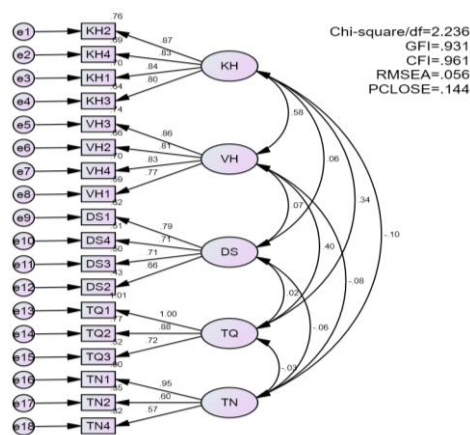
Chi-square/df=2.236
GFI=.931
CFI=.961
RMSEA=.056
PCLOSE=.144

e1 KH2 .76
e2 KH4 .69
e3 KH1 .70
e4 KH3 .64
.87
.83
.84
.80
KH

e5 VH3 .74
e6 VH2 .66
e7 VH4 .70
e8 VH1 .59
.86
.81
.83
.77
VH

e9 DS1 .62
e10 DS4 .51
e11 DS3 .50
e12 DS2 .43
.79
.71
.71
.66
DS

e13 TQ1 1.01
e14 TQ2 .77
e15 TQ3 .52
1.00
.88
.72
TQ

e16 TN1 .90
e17 TN2 .35
e18 TN4 .32
.95
.60
.57
TN

.58
.06
.34
-.10
.07
.40
-.08
.02
-.06
-.01